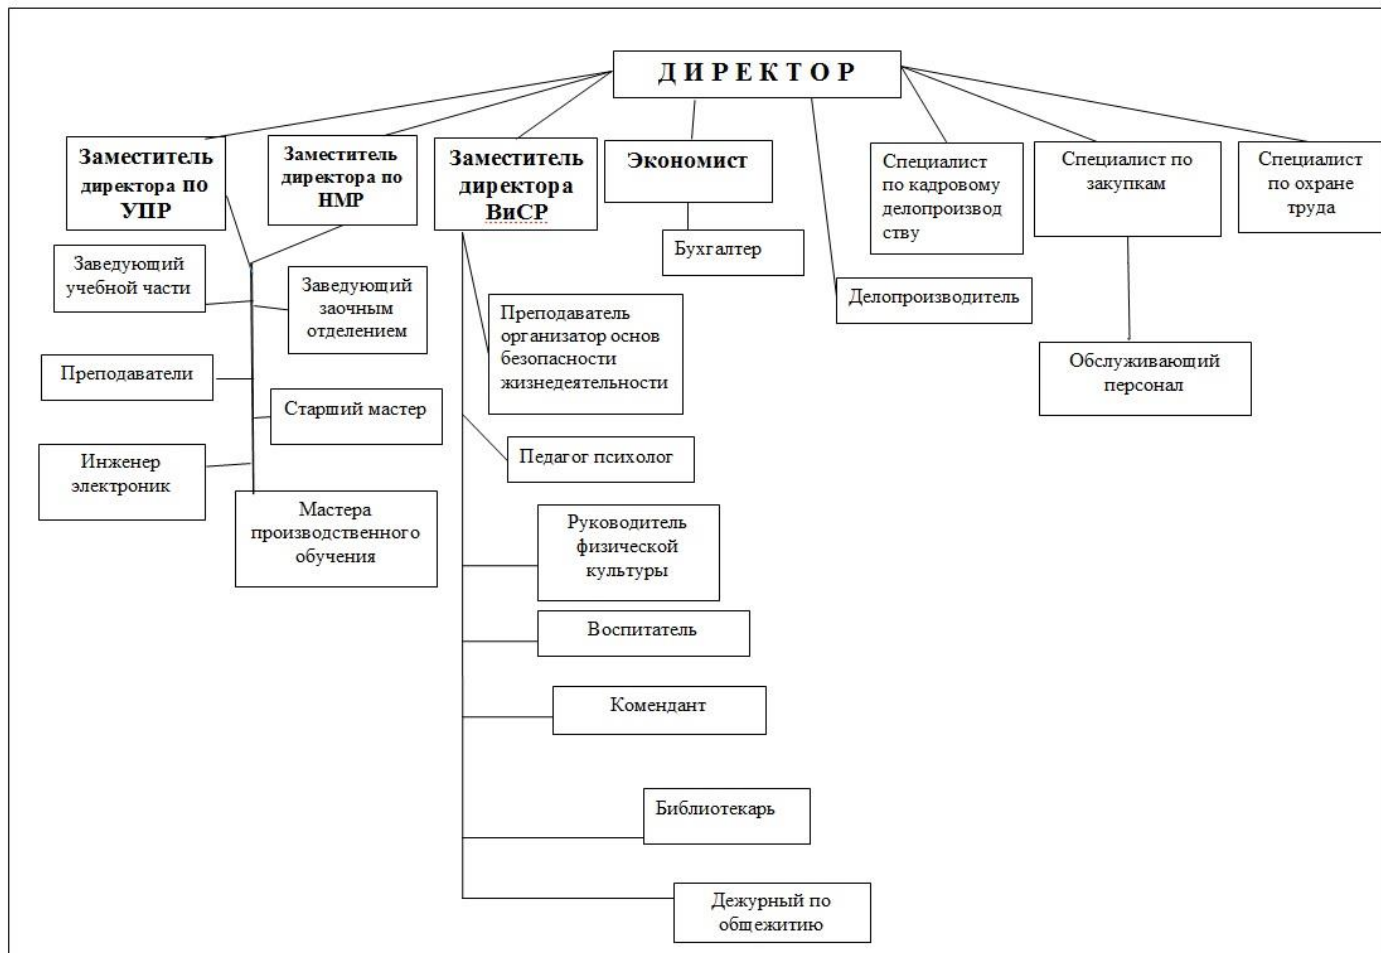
ДИРЕКТОР

Заместитель директора по УПР

Заместитель директора по НМР

Заместитель директора ВиСР

Экономист

Бухгалтер

Специалист по кадровому делопроизводству

Специалист по закупкам

Специалист по охране труда

Делопроизводитель

Обслуживающий персонал

Заведующий учебной части

Заведующий заочным отделением

Преподаватели

Старший мастер

Инженер электроник

Мастера производственного обучения

Преподаватель организатор основ безопасности жизнедеятельности

Педагог психолог

Руководитель физической культуры

Воспитатель

Комендант

Библиотекарь

Дежурный по общежитию